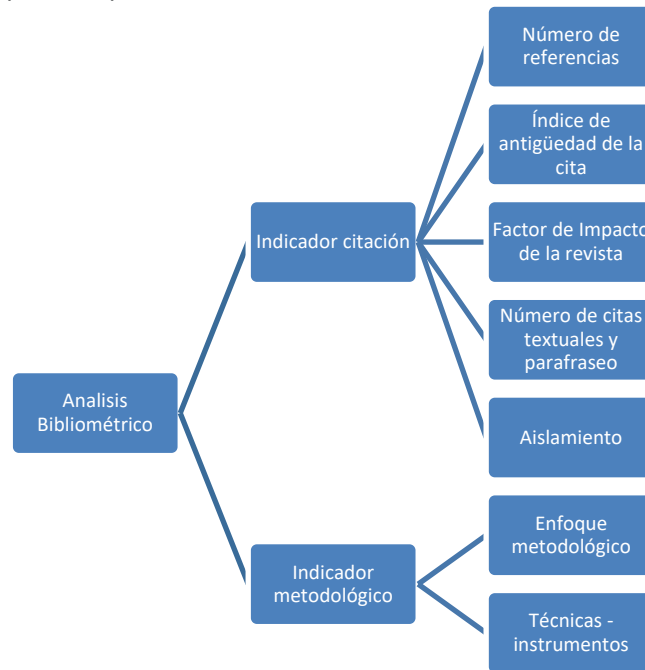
Analisis Bibliométrico

Indicador citación

Número de referencias

Índice de antigüedad de la cita

Factor de Impacto de la revista

Número de citas textuales y parafraseo

Aislamiento

Indicador metodológico

Enfoque metodológico

Técnicas - instrumentos